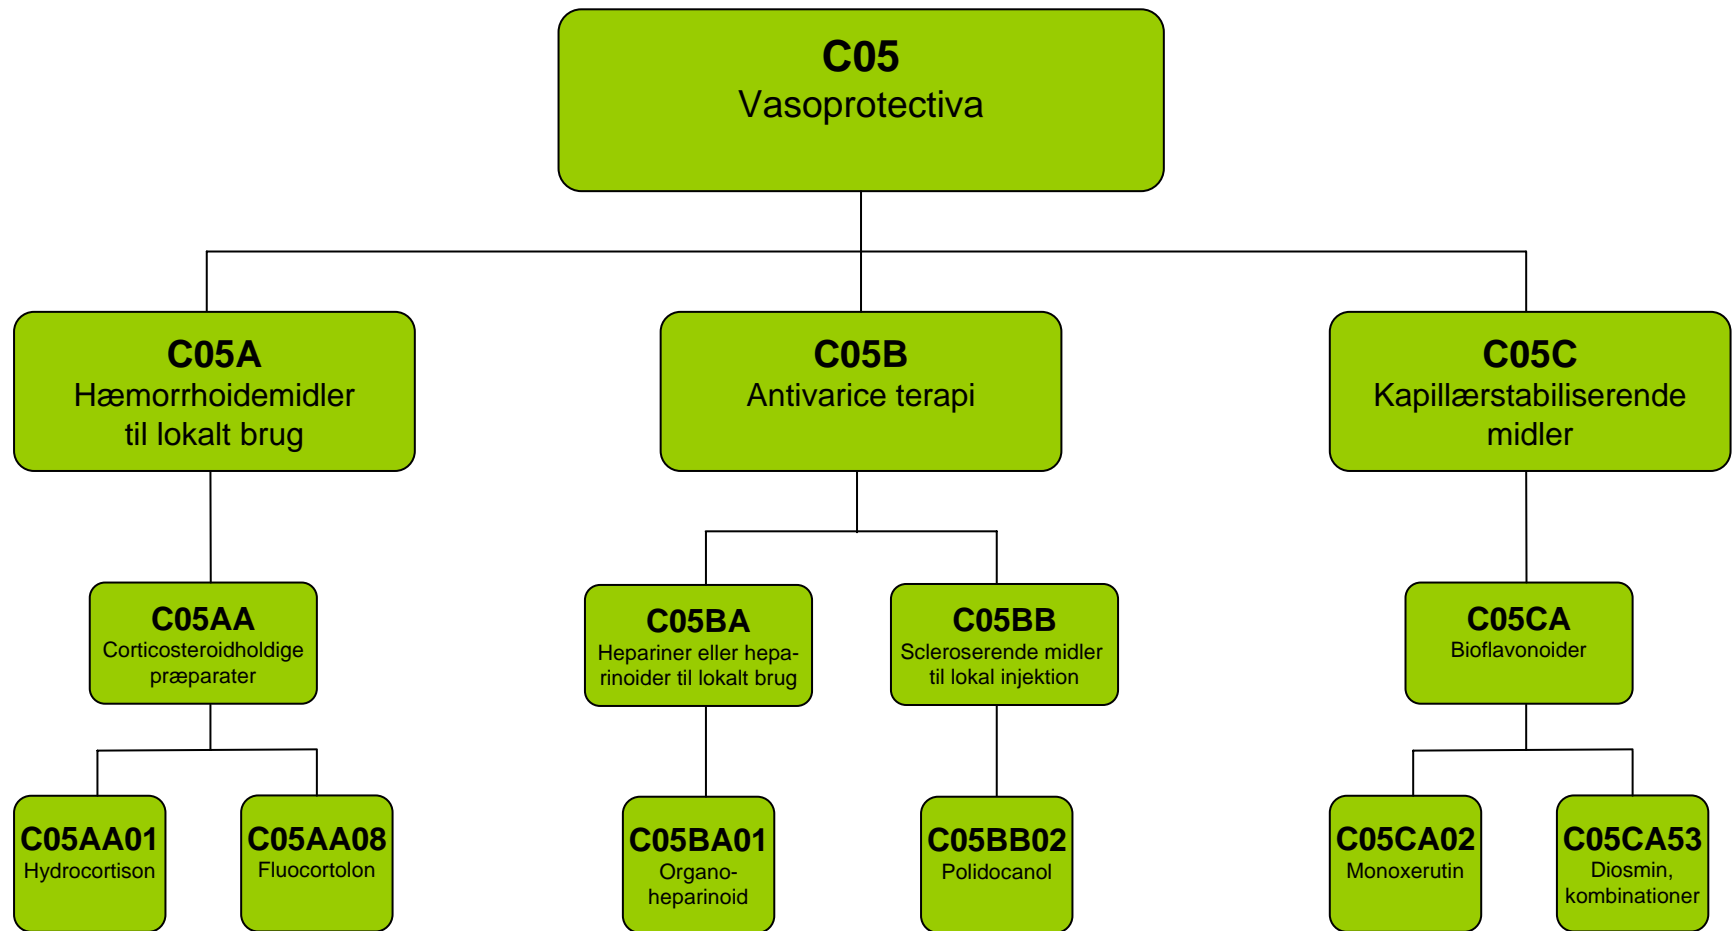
C05
Vasoprotectiva

C05A
Hæmorrhoidemidler til lokalt brug

C05B
Antivarice terapi

C05C
Kapillærstabiliserende midler

C05AA
Corticosteroidholdige præparater

C05BA
Hepariner eller heparinoider til lokalt brug

C05BB
Scleroserende midler til lokal injektion

C05CA
Bioflavonoider

C05AA01
Hydrocortison

C05AA08
Fluocortolon

C05BA01
Organo-heparinoid

C05BB02
Polidocanol

C05CA02
Monoxerutin

C05CA53
Diosmin, kombinationer